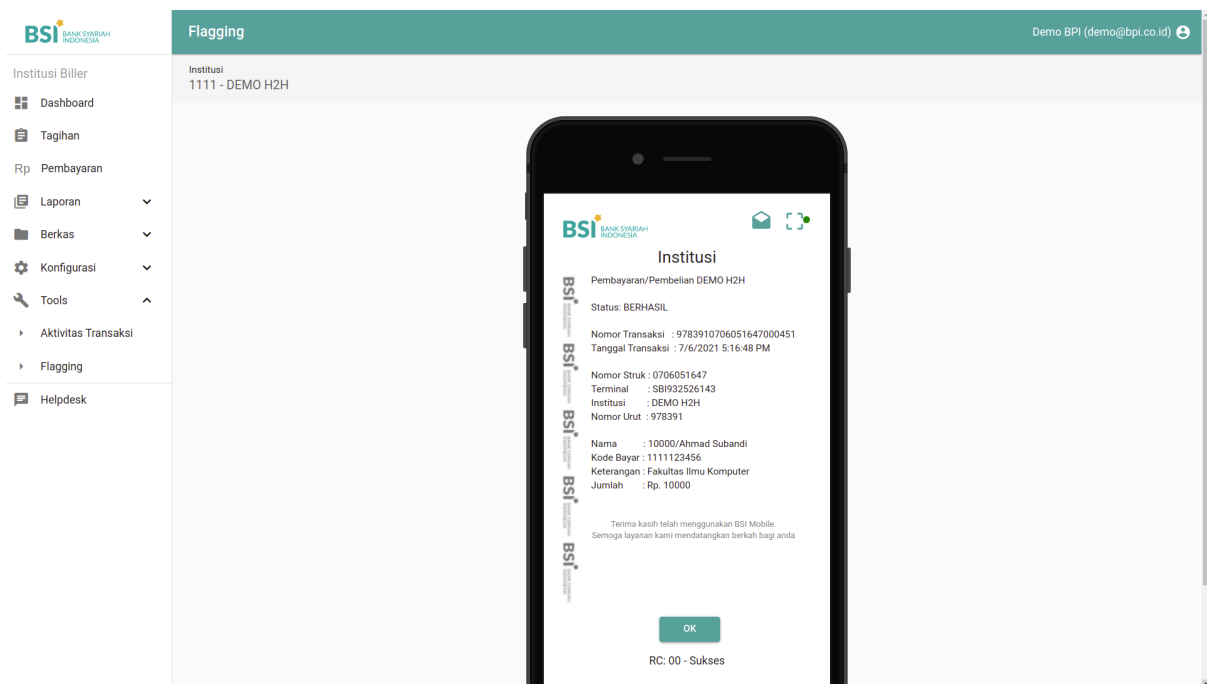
BSI BANK SYARIAH INDONESIA

Flagging

Demo BPI (demo@bpi.co.id)

Institusi Biller

Dashboard

Tagihan

Rp Pembayaran

Laporan

Berkas

Konfigurasi

Tools

Aktivitas Transaksi

Flagging

Helpdesk

Institusi
1111 - DEMO H2H

BSI BANK SYARIAH INDONESIA

Institusi

Pembayaran/Pembelian DEMO H2H

Status: BERHASIL

Nomor Transaksi : 9783910706051647000451
Tanggal Transaksi : 7/6/2021 5:16:48 PM

Nomor Struk : 0706051647
Terminal : SBI932526143
Institusi : DEMO H2H
Nomor Urut : 978391

Nama : 10000/Ahmad Subandi
Kode Bayar : 1111123456
Keterangan : Fakultas Ilmu Komputer
Jumlah : Rp. 10000

Terima kasih telah menggunakan BSI Mobile.
Semoga layanan kami mendatangkan berkah bagi anda

BSI BSI BSI BSI BSI

OK

RC: 00 - Sukses